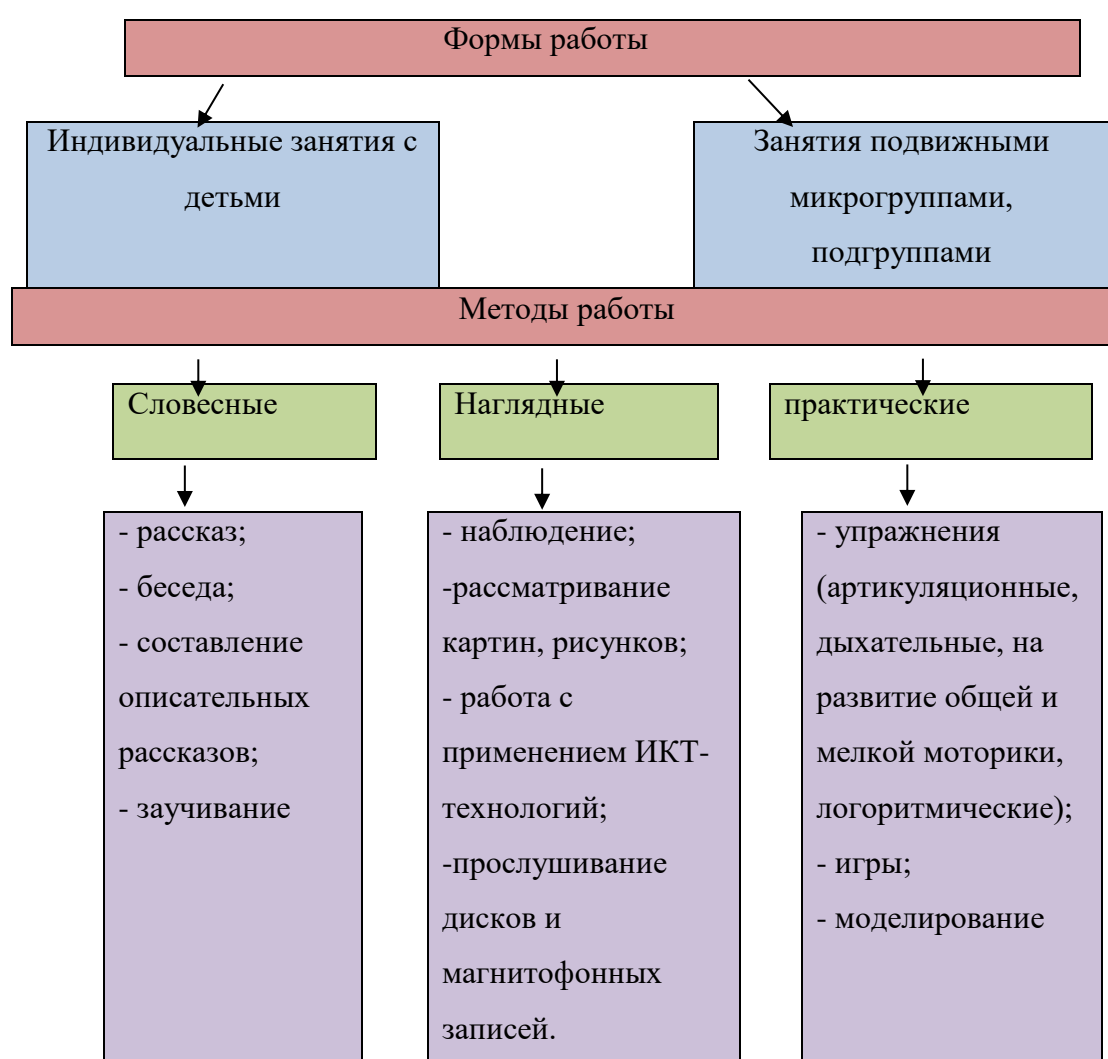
Формы работы

Индивидуальные занятия с детьми

Занятия подвижными микрогруппами, подгруппами

Методы работы

Словесные

Наглядные

практические

- рассказ;
- беседа;
- составление описательных рассказов;
- заучивание

- наблюдение;
-рассматривание картин, рисунков;
- работа с применением ИКТ-технологий;
-прослушивание дисков и магнитофонных записей.

- упражнения (артикуляционные, дыхательные, на развитие общей и мелкой моторики, логоритмические);
- игры;
- моделирование